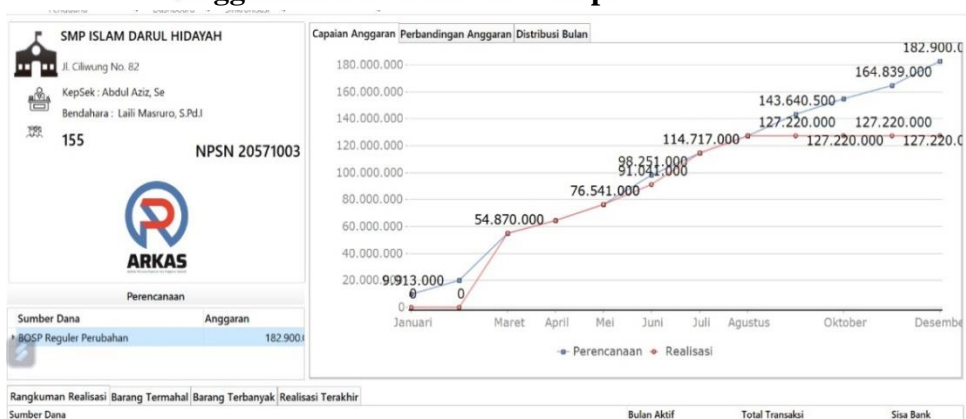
SMP ISLAM DARUL HIDAYAH

Jl. Ciliwung No. 82

KepSek : Abdul Aziz, Se

Bendahara : Laili Masruro, S.Pd.I

155

NPSN 20571003

ARKAS

Perencanaan

| Sumber Dana | Anggaran |
|---|---|
| BOSP Reguler Perubahan | 182.900.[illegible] |

Capaian Anggaran | Perbandingan Anggaran | Distribusi Bulan

180.000.000
160.000.000
140.000.000
120.000.000
100.000.000
80.000.000
60.000.000
40.000.000
20.000.000
0

182.900.0
164.839.000
143.640.500
127.220.000
127.220.000
127.220.000
127.220.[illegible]
114.717.000
98.251.000
91.041.000
76.541.000
54.870.000
9.913.000
0
0

Januari Maret April Mei Juni Juli Agustus Oktober Desembe

Perencanaan Realisasi

Rangkuman Realisasi | Barang Termahal | Barang Terbanyak | Realisasi Terakhir

Sumber Dana Bulan Aktif Total Transaksi Sisa Bank